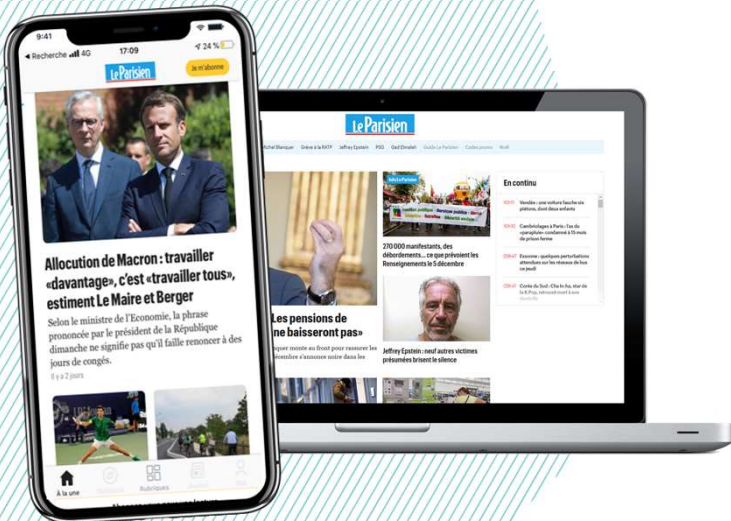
9:41

◀ Recherche 4G 17:09 24 %

Le Parisien

Je m'abonne

Allocution de Macron : travailler «davantage», c'est «travailler tous», estiment Le Maire et Berger

Selon le ministre de l'Économie, la phrase prononcée par le président de la République dimanche ne signifie pas qu'il faille renoncer à des jours de congés.

Il y a 2 jours

À la une

Rubriques

Le Parisien

Michel Blanquer Grève à la RATP Jeffrey Epstein PSG Gad Elmaleh Guide Le Parisien Codes promo Noël

Les pensions de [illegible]ne baisseront pas»

270 000 manifestants, des débordements… ce que prévoient les Renseignements le 5 décembre

Jeffrey Epstein : neuf autres victimes présumées brisent le silence

En continu

Vendée : une voiture fauche six piétons, dont deux enfants

Cambriolages à Paris : l'as du «parapluie» condamné à 15 mois de prison ferme

Essonne : quelques perturbations attendues sur les réseaux de bus ce jeudi

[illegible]